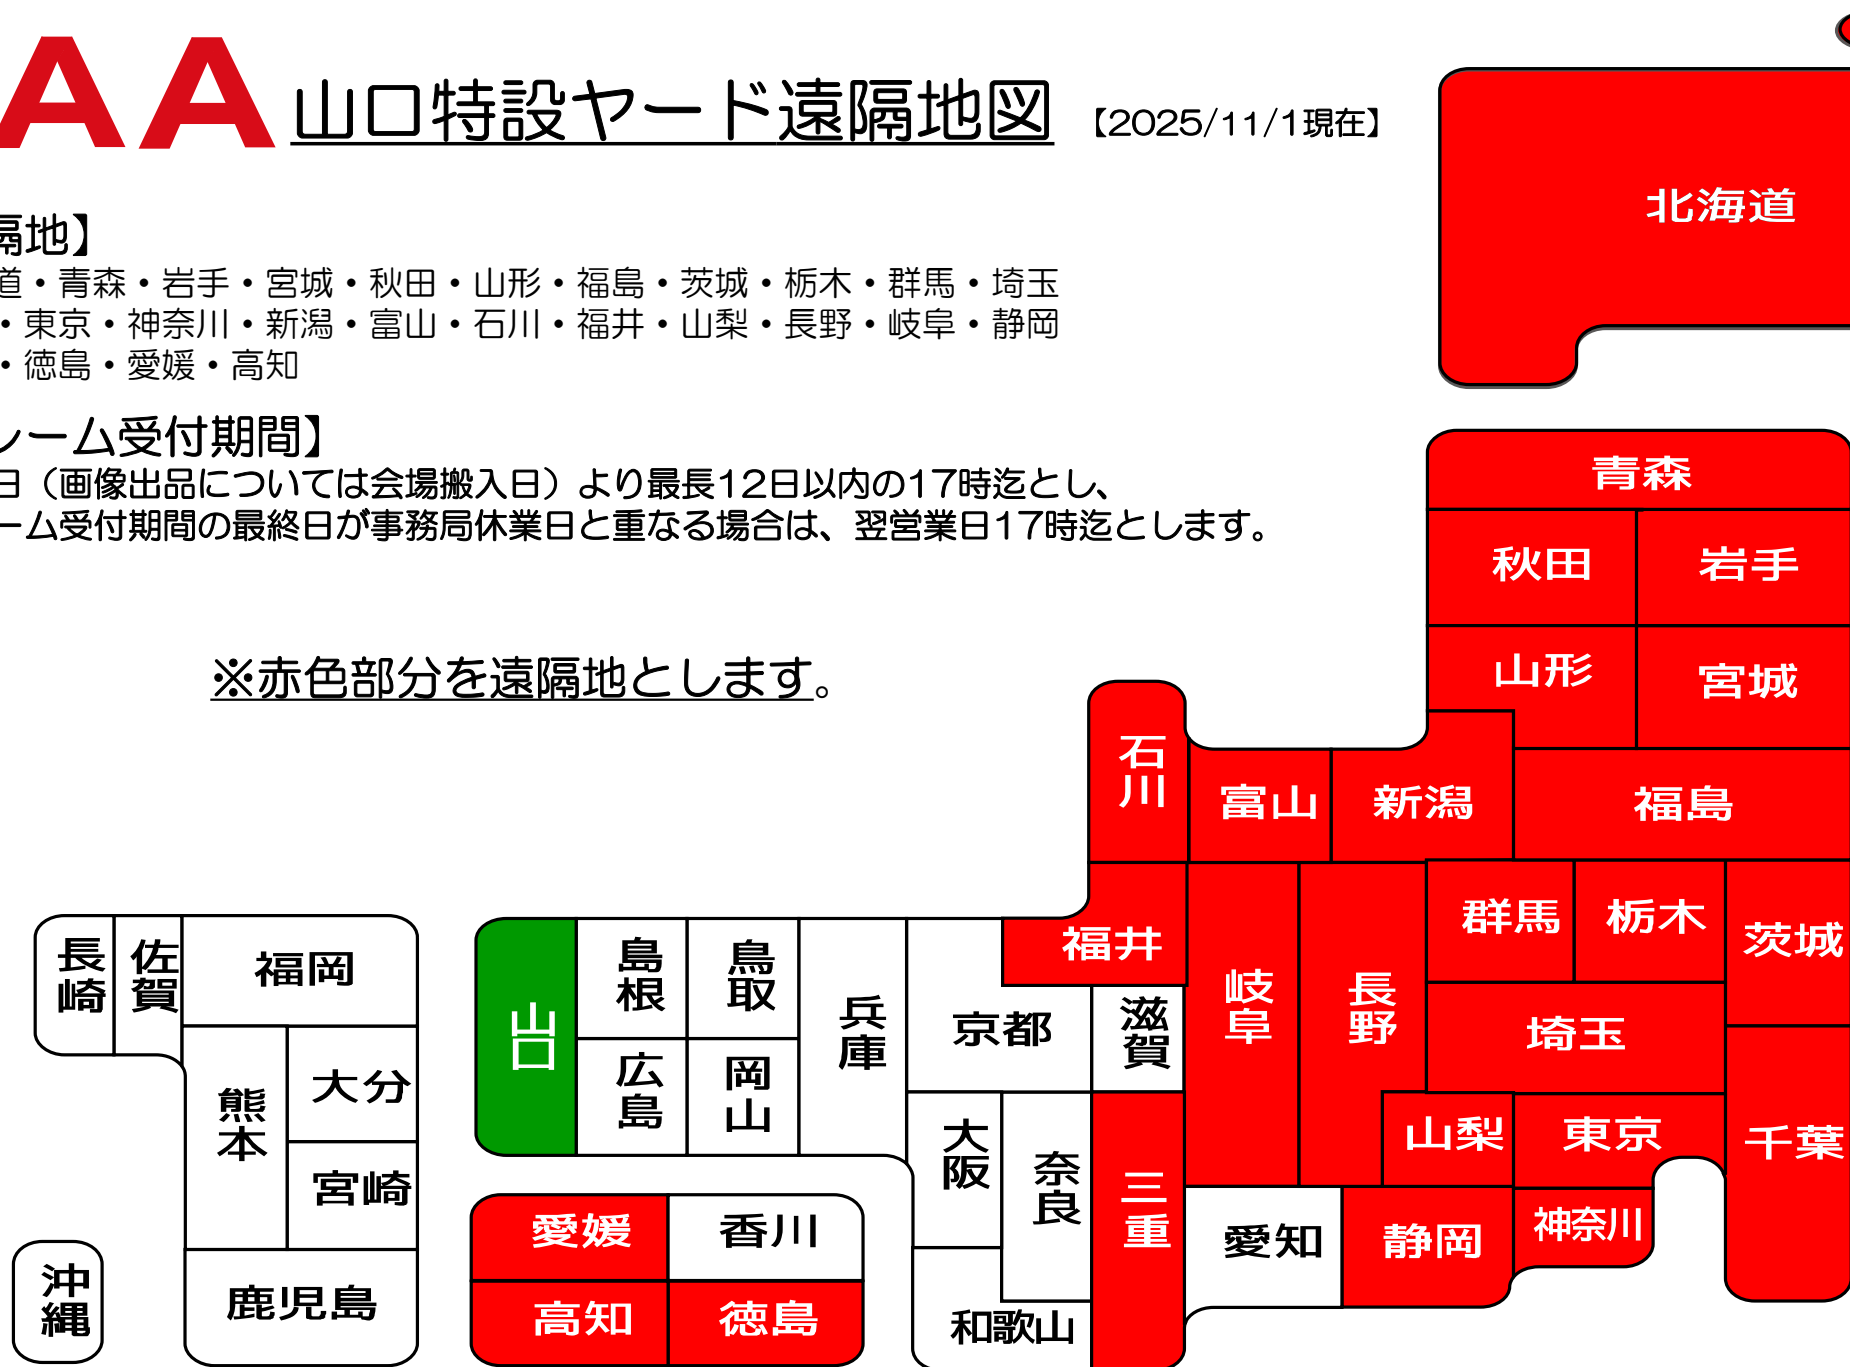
AA 山口特設ヤード遠隔地図 【2025/11/1現在】

隔地】
道・青森・岩手・宮城・秋田・山形・福島・茨城・栃木・群馬・埼玉
・東京・神奈川・新潟・富山・石川・福井・山梨・長野・岐阜・静岡
・徳島・愛媛・高知

レーム受付期間】
日（画像出品については会場搬入日）より最長12日以内の17時迄とし、
ーム受付期間の最終日が事務局休業日と重なる場合は、翌営業日17時迄とします。

※赤色部分を遠隔地とします。

北海道
青森
秋田
岩手
山形
宮城
石川
富山
新潟
福島
福井
群馬
栃木
茨城
岐阜
長野
埼玉
山梨
東京
千葉
神奈川
静岡
愛知
三重
滋賀
京都
大阪
奈良
和歌山
兵庫
鳥取
岡山
島根
広島
山口
愛媛
香川
高知
徳島
長崎
佐賀
福岡
熊本
大分
宮崎
鹿児島
沖縄